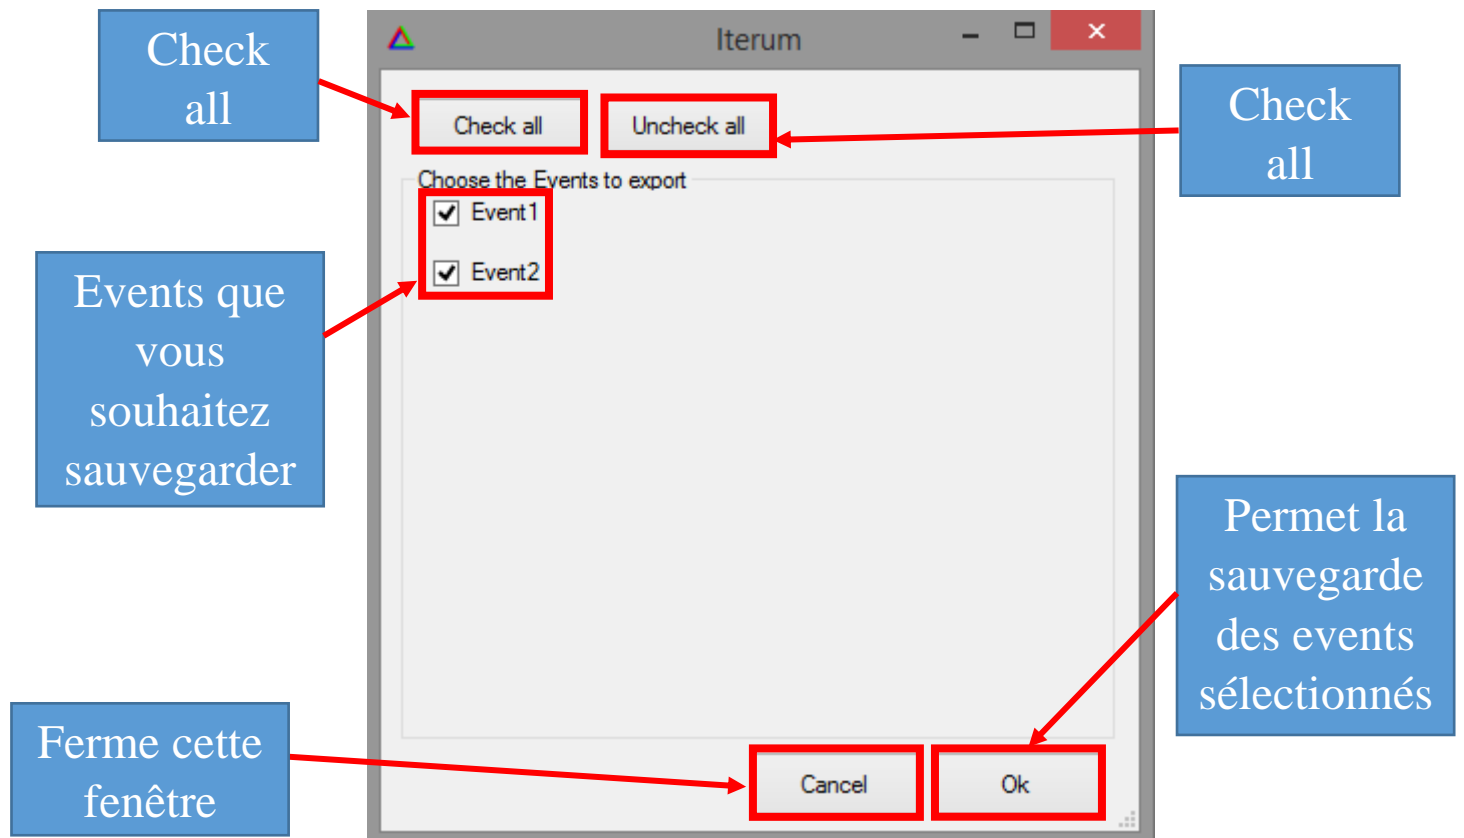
Check all

Iterum

Check all

Uncheck all

Check all

Choose the Events to export

Event1

Event2

Events que vous souhaitez sauvegarder

Permet la sauvegarde des events sélectionnés

Ferme cette fenêtre

Cancel

Ok